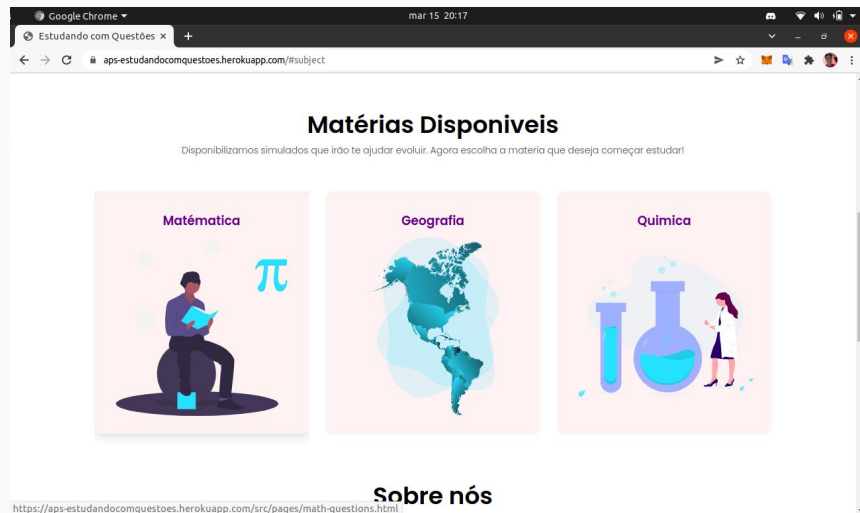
Google Chrome ▾
mar 15 20:17
Estudando com Questões ×
+
aps-estudandocomquestoes.herokuapp.com/#subject

Matérias Disponiveis

Disponibilizamos simulados que irão te ajudar evoluir. Agora escolha a materia que deseja começar estudar!

Matématica

$\pi$

Geografia

Quimica

Sobre nós

https://aps-estudandocomquestoes.herokuapp.com/src/pages/math-questions.html